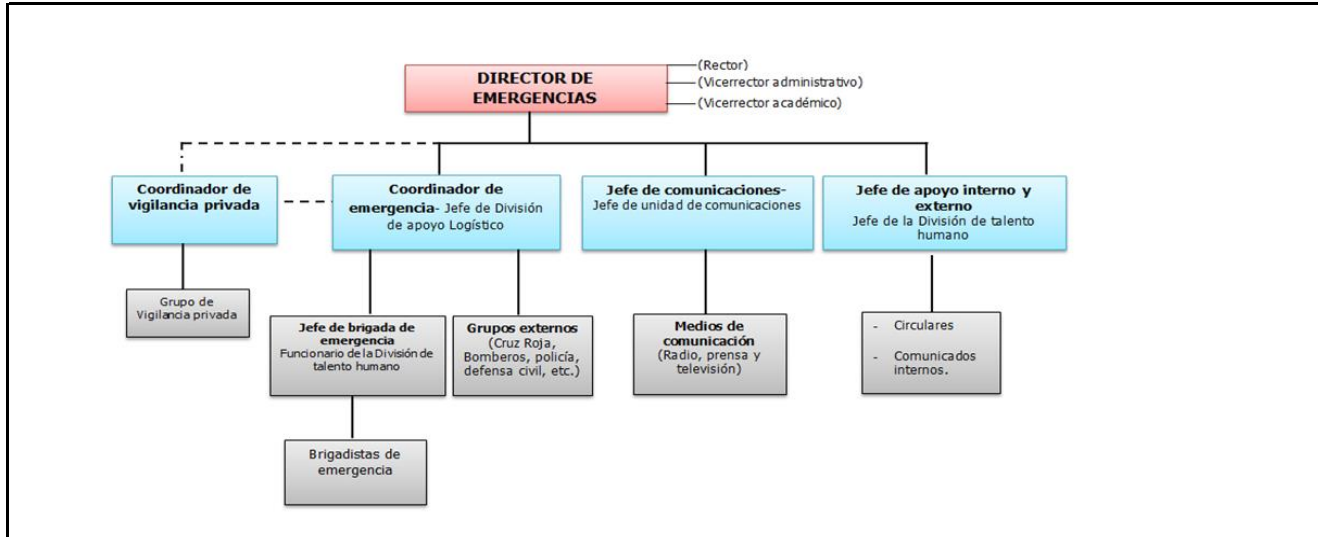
DIRECTOR DE EMERGENCIAS

(Rector)
(Vicerrector administrativo)
(Vicerrector académico)

Coordinador de vigilancia privada

Coordinador de emergencia- Jefe de División de apoyo Logístico

Jefe de comunicaciones- Jefe de unidad de comunicaciones

Jefe de apoyo interno y externo
Jefe de la División de talento humano

Grupo de Vigilancia privada

Jefe de brigada de emergencia
Funcionario de la División de talento humano

Grupos externos
(Cruz Roja, Bomberos, policía, defensa civil, etc.)

Medios de comunicación
(Radio, prensa y televisión)

- Circulares
- Comunicados internos.

Brigadistas de emergencia